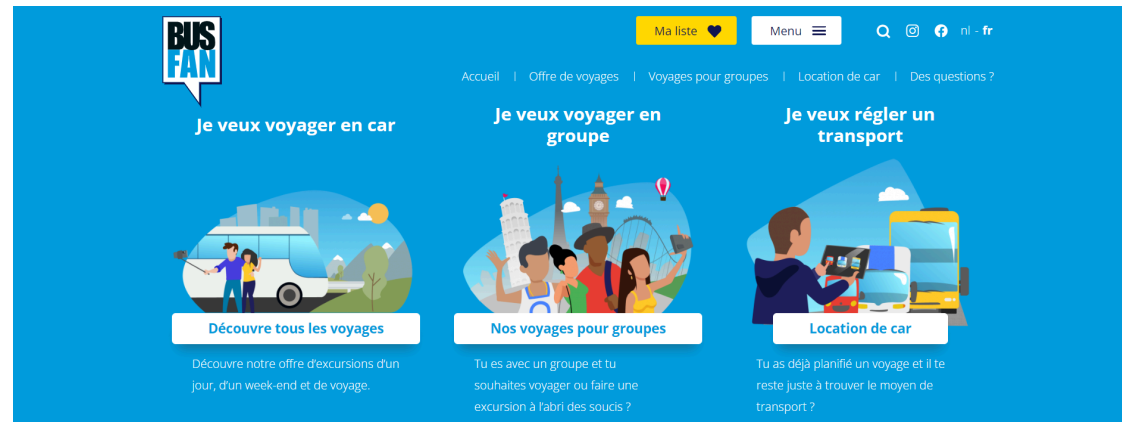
BUS FAN

Ma liste

Menu

nl - fr

Accueil | Offre de voyages | Voyages pour groupes | Location de car | Des questions ?

Je veux voyager en car

Découvre tous les voyages

Découvre notre offre d'excursions d'un jour, d'un week-end et de voyage.

Je veux voyager en groupe

Nos voyages pour groupes

Tu es avec un groupe et tu souhaites voyager ou faire une excursion à l'abri des soucis ?

Je veux régler un transport

Location de car

Tu as déjà planifié un voyage et il te reste juste à trouver le moyen de transport ?